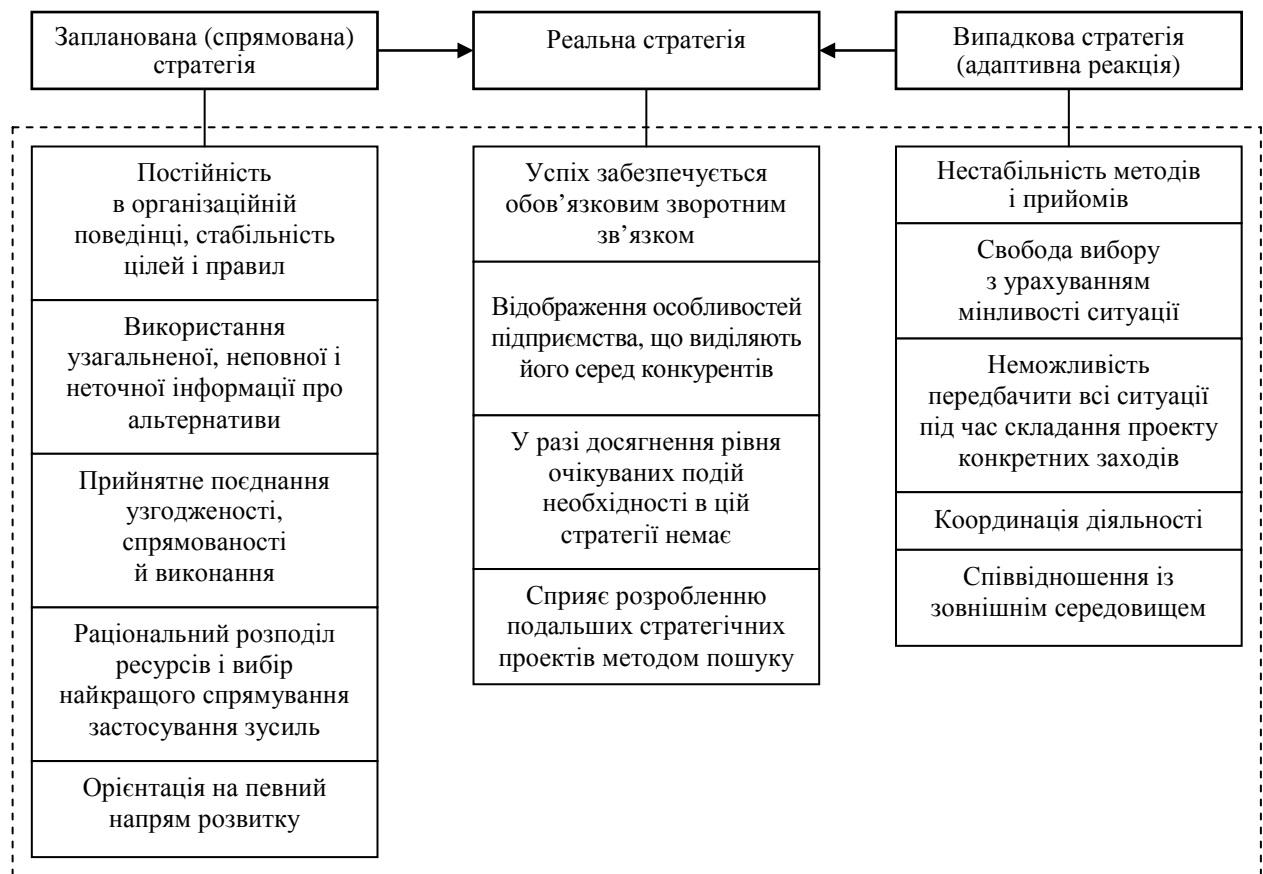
Запланована (спрямована) стратегія

Реальна стратегія

Випадкова стратегія (адаптивна реакція)

Постійність в організаційній поведінці, стабільність цілей і правил

Використання узагальненої, неповної і неточної інформації про альтернативи

Прийнятне поєднання узгодженості, спрямованості й виконання

Раціональний розподіл ресурсів і вибір найкращого спрямування застосування зусиль

Орієнтація на певний напрям розвитку

Успіх забезпечується обов'язковим зворотним зв'язком

Відображення особливостей підприємства, що виділяють його серед конкурентів

У разі досягнення рівня очікуваних подій необхідності в цій стратегії немає

Сприяє розробленню подальших стратегічних проектів методом пошуку

Нестабільність методів і прийомів

Свобода вибору з урахуванням мінливості ситуації

Неможливість передбачити всі ситуації під час складання проекту конкретних заходів

Координація діяльності

Співвідношення із зовнішнім середовищем